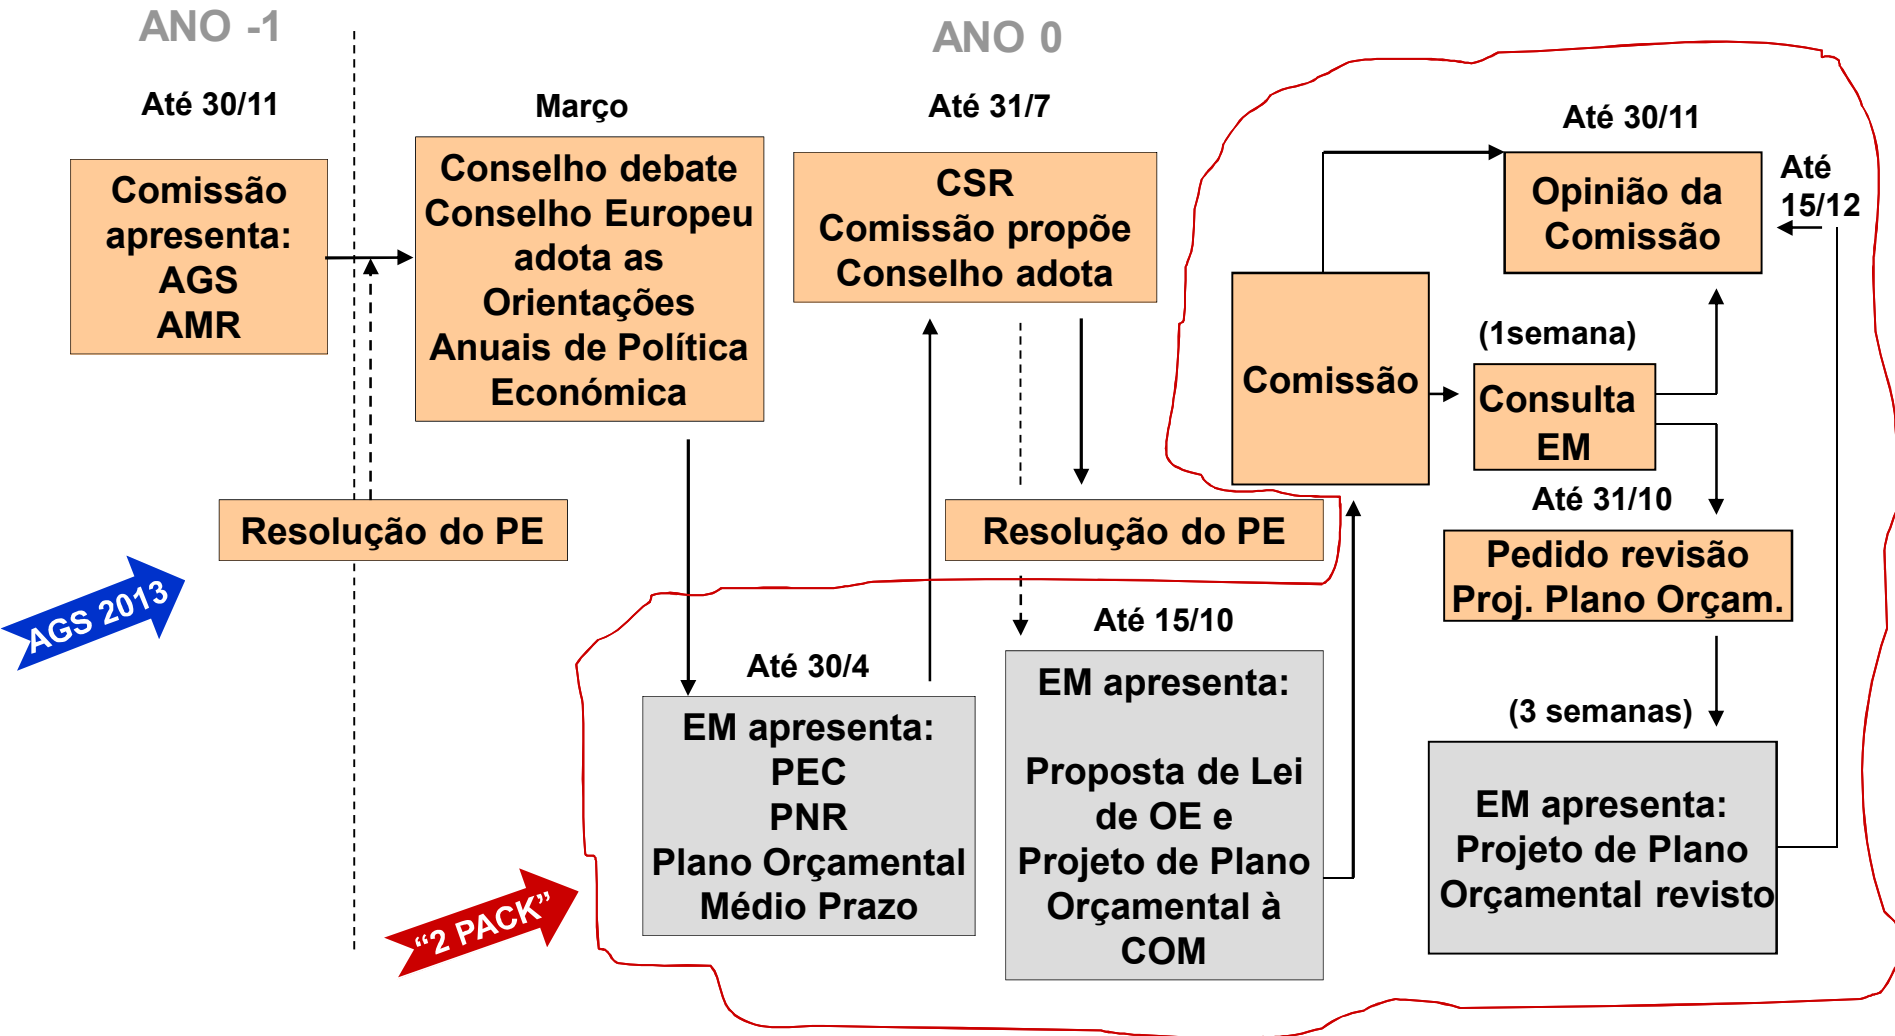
ANO -1

ANO 0

Até 30/11

Comissão apresenta: AGS AMR

Março

Conselho debate Conselho Europeu adota as Orientações Anuais de Política Económica

Até 31/7

CSR Comissão propõe Conselho adota

Até 30/11

Opinião da Comissão

Até 15/12

Comissão

(1semana)

Consulta EM

Até 31/10

Pedido revisão Proj. Plano Orçam.

Resolução do PE

Resolução do PE

AGS 2013

Até 30/4

EM apresenta: PEC PNR Plano Orçamental Médio Prazo

Até 15/10

EM apresenta:

Proposta de Lei de OE e Projeto de Plano Orçamental à COM

(3 semanas)

EM apresenta: Projeto de Plano Orçamental revisto

“2 PACK”